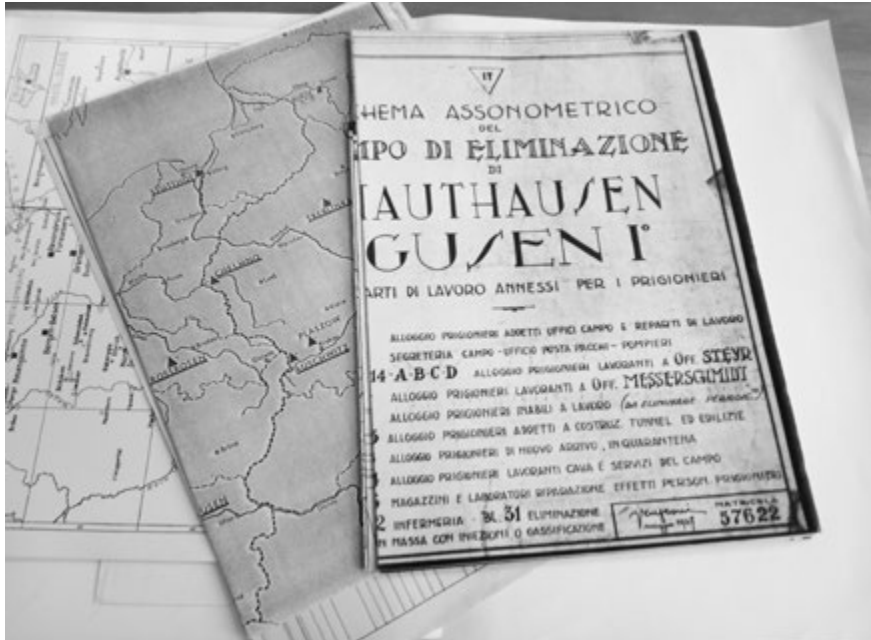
17

HEMA ASSONOMETRICO
DEL
IPO DI ELIMINAZIONE
DI
IAUTHAUSEN
GUSEN I°
ARTI DI LAVORO ANNESSI PER I PRIGIONIERI

ALLOGGIO PRIGIONIERI ADDETTI UFFICI CAMPO E REPARTI DI LAVORO
SEGRETERIA CAMPO - UFFICIO POSTA PACCHI - POMPIERI
14-A-B-C-D ALLOGGIO PRIGIONIERI LAVORANTI A OFF. STEYR
ALLOGGIO PRIGIONIERI LAVORANTI A OFF. MESSERSCHMIDT
ALLOGGIO PRIGIONIERI INABILI A LAVORO (da eliminare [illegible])
ALLOGGIO PRIGIONIERI ADDETTI A COSTRUZ. TUNNEL ED EDILIZIE
ALLOGGIO PRIGIONIERI DI NUOVO ARRIVO, IN QUARANTENA
ALLOGGIO PRIGIONIERI LAVORANTI CAVA E SERVIZI DEL CAMPO
MAGAZZINI E LABORATORI RIPARAZIONE EFFETTI PERSON. PRIGIONIERI
2 INFERMERIA - BL. 31 ELIMINAZIONE
IN MASSA CON INIEZIONI O GASSIFICAZIONE

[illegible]
MATRICOLA
57622